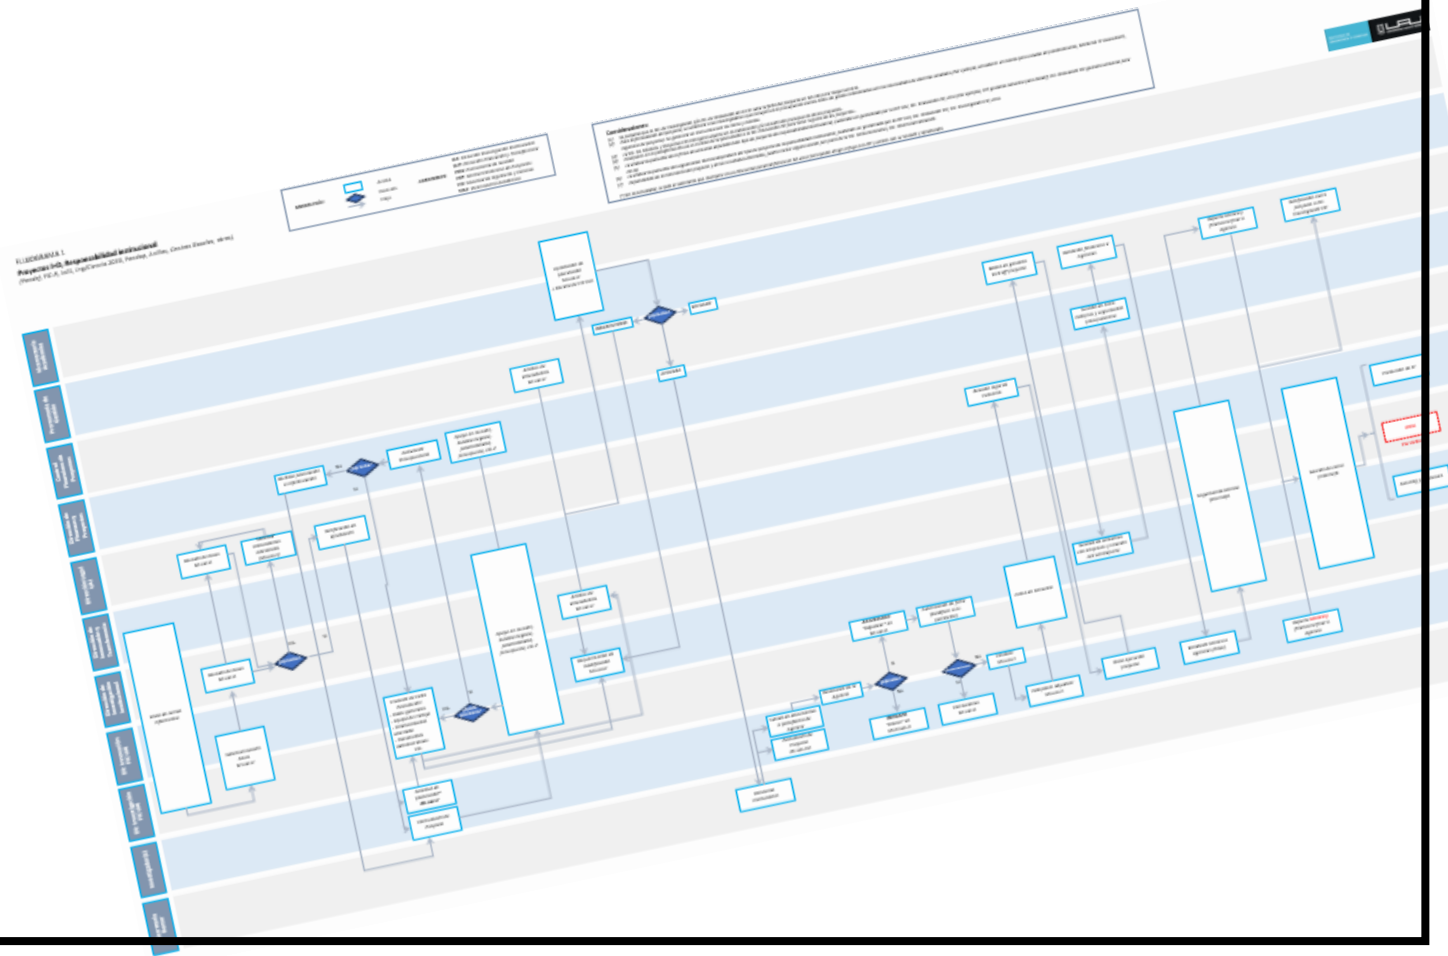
FLUJOGRAMA 1

Proyectos I+D, Responsabilidad Institucional

(Fondecyt, FIC-R, Fondef, IngeCiencia 2030, Fonide, Anillos, Centros Basales, otros)

SIMBOLOGÍA:

Acción

Decisión

Etapa

Consideraciones:

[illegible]

No

Sí

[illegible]